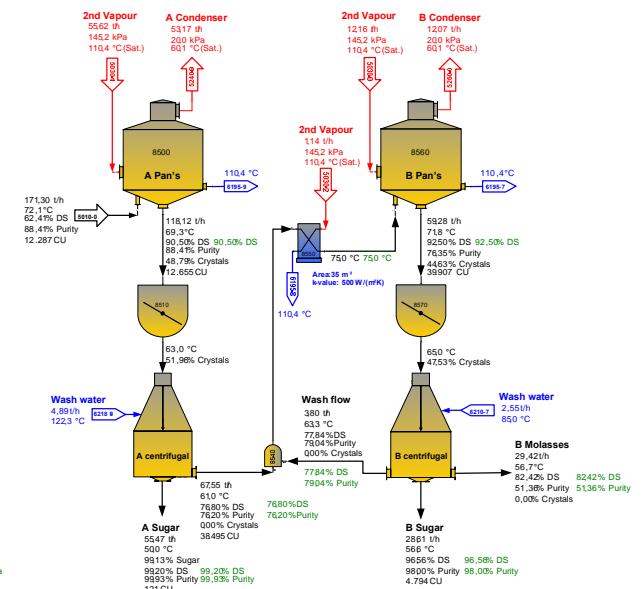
2nd Vapour
55,62 t/h
145,2 kPa
110,4 °C (Sat.)

A Condenser
53,17 t/h
20,0 kPa
60,1 °C (Sat.)

2nd Vapour
12,16 t/h
145,2 kPa
110,4 °C (Sat.)

B Condenser
12,07 t/h
20,0 kPa
60,1 °C (Sat.)

8500
A Pan's
110,4 °C
6195-9

171,30 t/h
72,1 °C
62,41% DS
88,41% Purity
12.287 CU
5010-0

118,12 t/h
69,3 °C
90,50% DS 90,50% DS
88,41% Purity
48,79% Crystals
12.655 CU

2nd Vapour
1,14 t/h
145,2 kPa
110,4 °C (Sat.)

8560
B Pan's
110,4 °C
6195-7

59,28 t/h
71,8 °C
92,50% DS 92,50% DS
76,35% Purity
44,63% Crystals
39.907 CU

75,0 °C 75,0 °C
Area: 35 m²
k-value: 500 W/(m²K)
110,4 °C

8510
63,0 °C
51,96% Crystals

8570
65,0 °C
47,53% Crystals

Wash water
4,89 t/h
122,3 °C
6218-9

A centrifugal

Wash flow
3,80 t/h
63,3 °C
77,84% DS
79,04% Purity
0,00% Crystals

8540

77,84% DS
79,04% Purity

Wash water
2,55 t/h
85,0 °C
6210-7

B centrifugal

B Molasses
29,42 t/h
56,7 °C
82,42% DS 82,42% DS
51,36% Purity 51,36% Purity
0,00% Crystals

67,55 t/h
61,0 °C
76,80% DS
76,20% Purity
0,00% Crystals
38.495 CU

76,80% DS
76,20% Purity

A Sugar
55,47 t/h
50,0 °C
99,13% Sugar
99,20% DS 99,20% DS
99,93% Purity 99,93% Purity

B Sugar
28,61 t/h
56,6 °C
96,56% DS 96,56% DS
98,00% Purity 98,00% Purity
4.794 CU